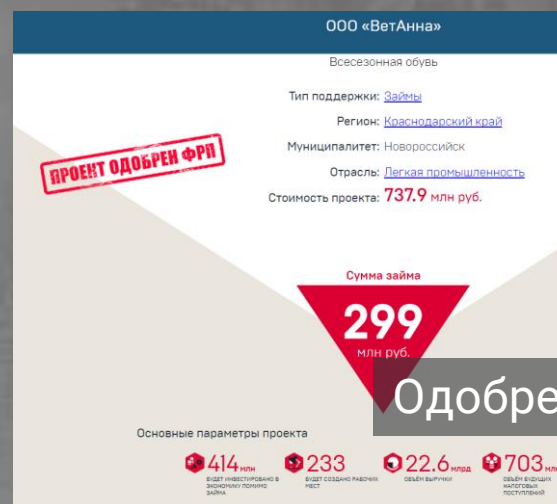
ООО «ВетАнна»

Всесезонная обувь

Тип поддержки: Займы

Регион: Краснодарский край

Муниципалитет: Новороссийск

Отрасль: Легкая промышленность

Стоимость проекта: 737.9 млн руб.

ПРОЕКТ ОДОБРЕН ФРП

Сумма займа

299

млн руб.

Одобре

Основные параметры проекта

414 млн БУДЕТ ИНВЕСТИРОВАНО В ЭКОНОМИКУ ПОМИМО ЗАЙМА

233 БУДЕТ СОЗДАНО РАБОЧИХ МЕСТ

22.6 млрд ОБЪЕМ ВЫРУЧКИ

703 мл ОБЪЕМ БУДУЩИХ НАЛОГОВЫХ ПОСТУПЛЕНИЙ